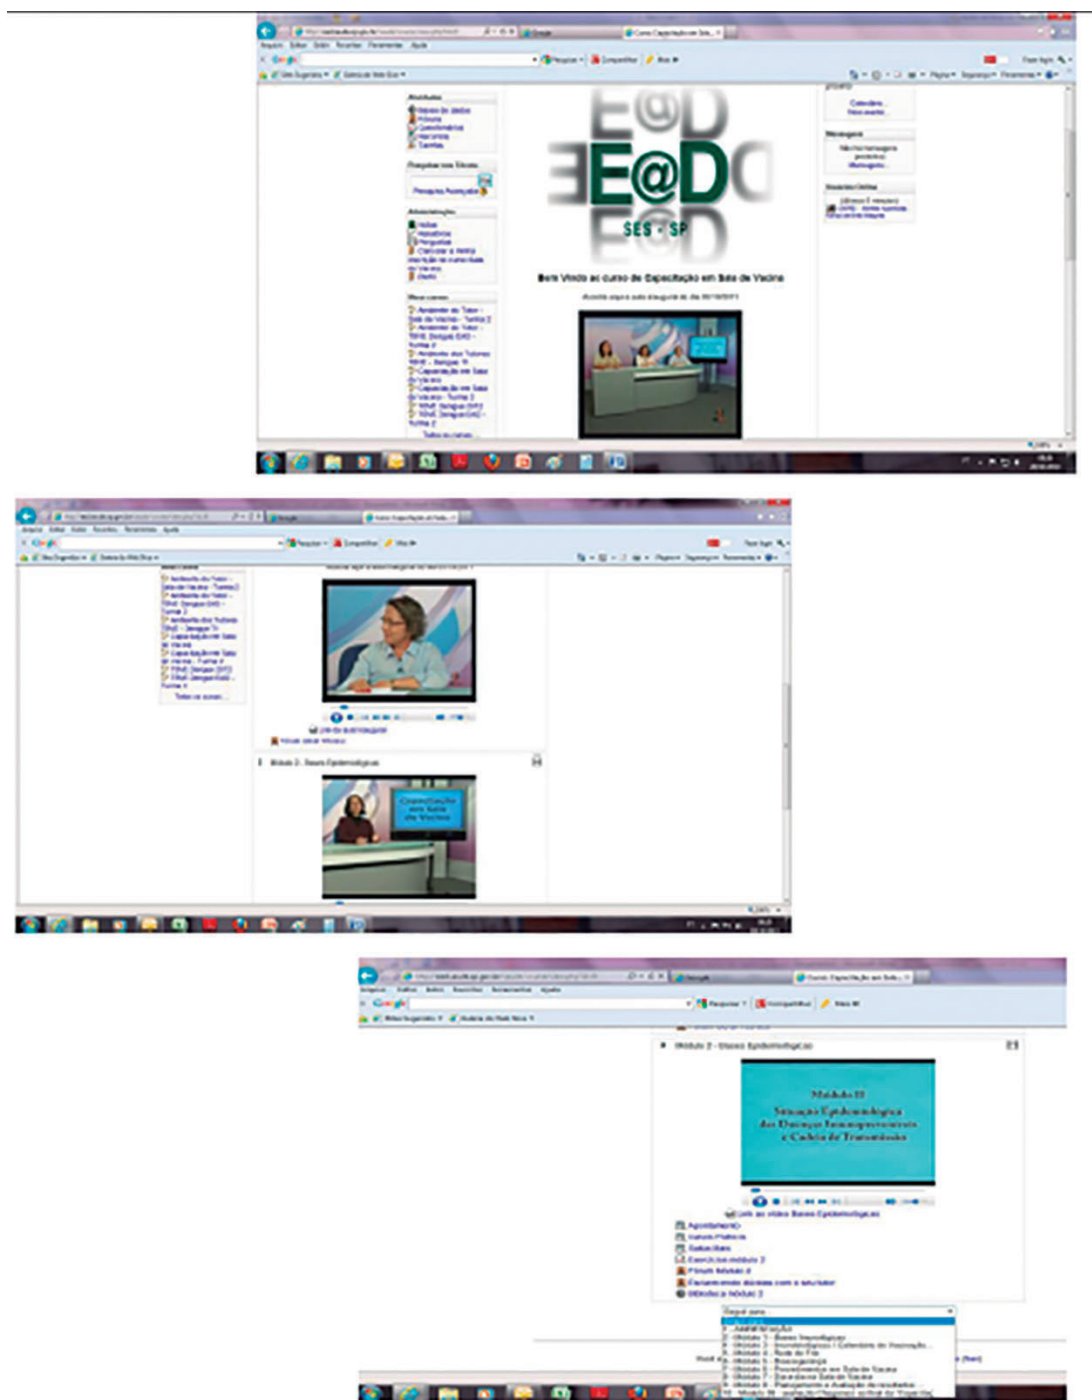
E@D
SES - SP
Bem Vindo ao curso de Capacitação em Sala de Vacina

Módulo 2 - Bases Epidemiológicas

Capacitação em Sala de Vacina

Módulo 2 - Bases Epidemiológicas

Módulo II
Situação Epidemiológica das Doenças Imunopreveníveis e Cadeia de Transmissão